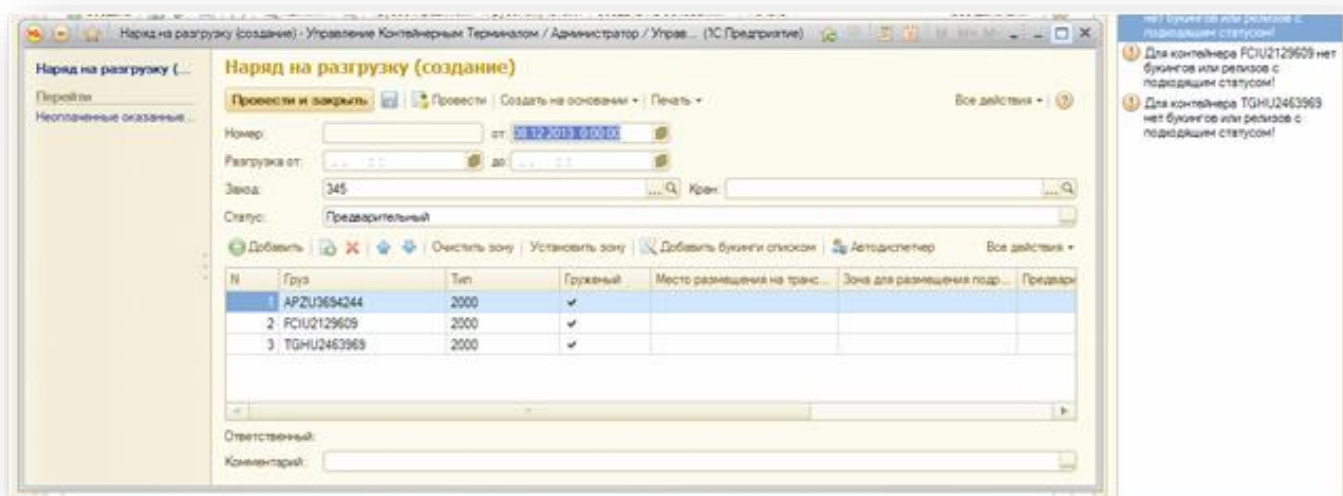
Наряд на разгрузку (создание) - Управление Контейнерным Терминалом / Администратор / Управ... (1С:Предприятие)

Наряд на разгрузку (...
Перейти
Неоплаченные оказанные...

Наряд на разгрузку (создание)

Провести и закрыть | Провести | Создать на основании ▾ | Печать ▾ | Все действия ▾

Номер: | от: 08.12.2013 0:00:00
Разгрузка от: . . : : до: . . : :
Заход: 345 | Кран:
Статус: Предварительный

Добавить | Очистить зону | Установить зону | Добавить букинги списком | Автодиспетчер | Все действия ▾

| N | Груз | Тип | Груженый | Место размещения на транс... | Зона для размещения подр... | Предвари |
|---|---|---|---|---|---|---|
| 1 | APZU3694244 | 2000 | ✔ | | | |
| 2 | FCIU2129609 | 2000 | ✔ | | | |
| 3 | TGHU2463969 | 2000 | ✔ | | | |

Ответственный:
Комментарий:

нет букингов или релизов с подходящим статусом!
Для контейнера FCIU2129609 нет букингов или релизов с подходящим статусом!
Для контейнера TGHU2463969 нет букингов или релизов с подходящим статусом!